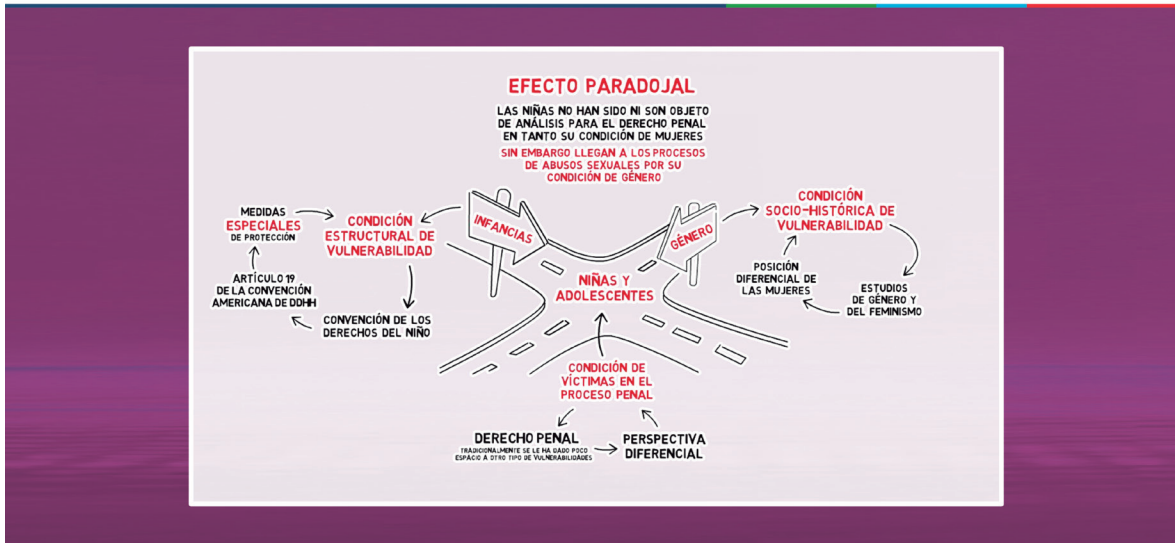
EFECTO PARADOJAL

LAS NIÑAS NO HAN SIDO NI SON OBJETO DE ANÁLISIS PARA EL DERECHO PENAL EN TANTO SU CONDICIÓN DE MUJERES

SIN EMBARGO LLEGAN A LOS PROCESOS DE ABUSOS SEXUALES POR SU CONDICIÓN DE GÉNERO

MEDIDAS ESPECIALES DE PROTECCIÓN

CONDICIÓN ESTRUCTURAL DE VULNERABILIDAD

ARTÍCULO 19 DE LA CONVENCIÓN AMERICANA DE DDHH

CONVENCIÓN DE LOS DERECHOS DEL NIÑO

INFANCIAS

GÉNERO

NIÑAS Y ADOLESCENTES

CONDICIÓN SOCIO-HISTÓRICA DE VULNERABILIDAD

POSICIÓN DIFERENCIAL DE LAS MUJERES

ESTUDIOS DE GÉNERO Y DEL FEMINISMO

CONDICIÓN DE VÍCTIMAS EN EL PROCESO PENAL

DERECHO PENAL
TRADICIONALMENTE SE LE HA DADO POCO ESPACIO A OTRO TIPO DE VULNERABILIDADES

PERSPECTIVA DIFERENCIAL